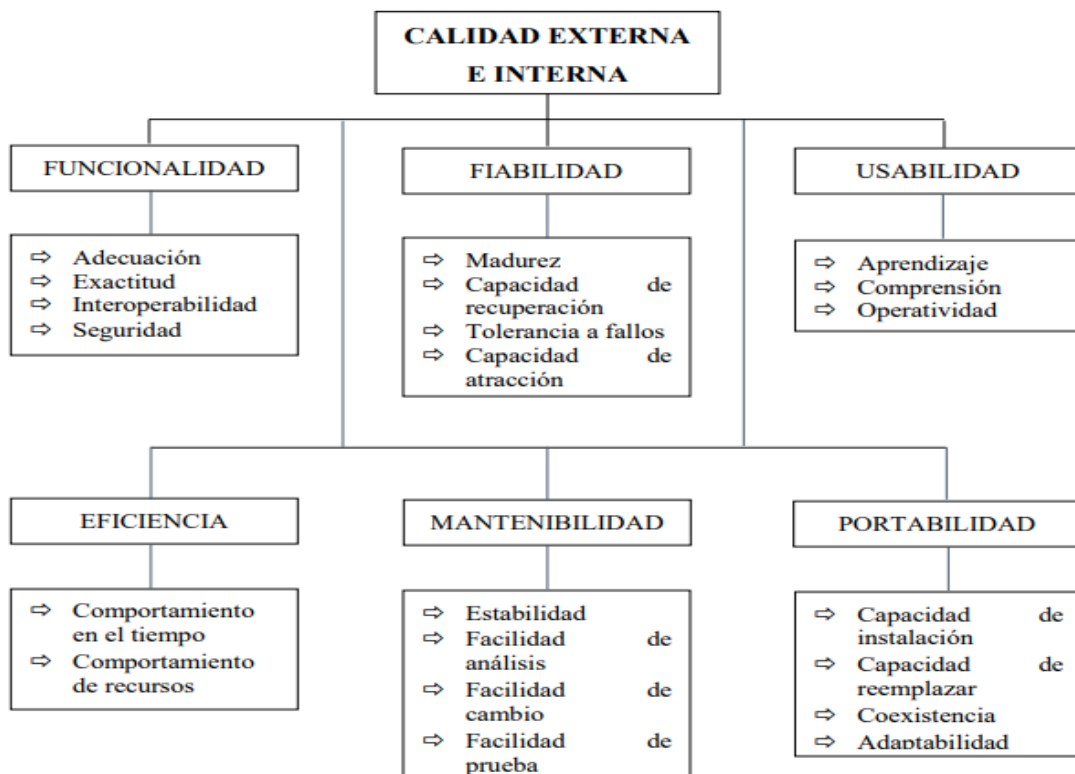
CALIDAD EXTERNA E INTERNA

FUNCIONALIDAD

⇨ Adecuación
⇨ Exactitud
⇨ Interoperabilidad
⇨ Seguridad

FIABILIDAD

⇨ Madurez
⇨ Capacidad de recuperación
⇨ Tolerancia a fallos
⇨ Capacidad de atracción

USABILIDAD

⇨ Aprendizaje
⇨ Comprensión
⇨ Operatividad

EFICIENCIA

⇨ Comportamiento en el tiempo
⇨ Comportamiento de recursos

MANTENIBILIDAD

⇨ Estabilidad
⇨ Facilidad de análisis
⇨ Facilidad de cambio
⇨ Facilidad de prueba

PORTABILIDAD

⇨ Capacidad de instalación
⇨ Capacidad de reemplazar
⇨ Coexistencia
⇨ Adaptabilidad